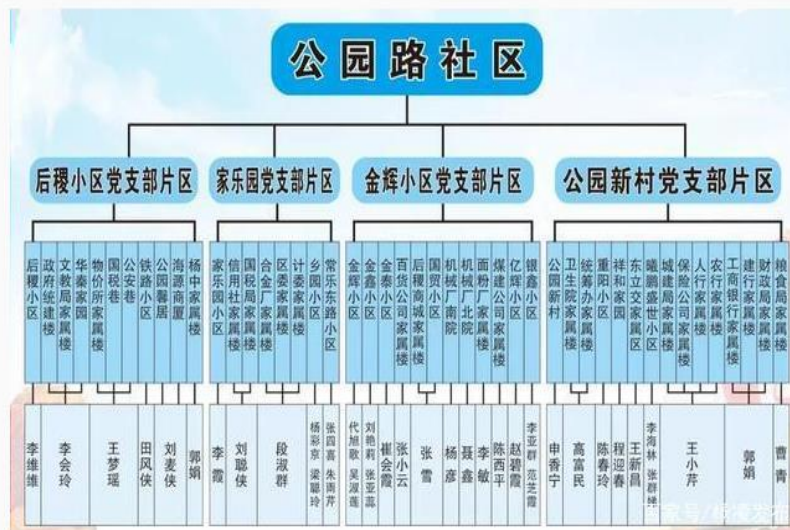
公园路社区

后稷小区党支部片区

家乐园党支部片区

金辉小区党支部片区

公园新村党支部片区

后稷小区
政府统建楼
文教局家属楼
华泰家园
物价所家属楼
国税巷
公安巷
铁路小区
公园馨居
海源商厦
杨中家属楼

家乐园小区
信用社家属楼
国税局家属楼
合金厂家属楼
区委家属楼
计委家属楼
乡园小区
常乐路小区

金辉小区
金鑫小区
金泰小区
百货公司家属楼
后稷商城家属楼
国贸小区
机械厂南院
机械厂北院
面粉厂家属楼
煤建公司家属楼
亿辉小区
银鑫小区

公园新村
卫生院家属楼
统筹办家属楼
重阳小区
祥和家园
东立交家属区
曦鹏盛世小区
城建局家属楼
保险公司家属楼
人行家属楼
农行家属楼
工商银行家属楼
建行家属楼
财政局家属楼
粮食局家属楼

李维维
李会玲
王萝瑶
田风侠
刘麦侠
郭娟
李霞
刘聪侠
段淑群
杨彩京
梁顺玲
朱周芹
代旭敏
吴海莲
刘艳莉
张亚蕊
崔会霞
张小云
张雪
杨彦
聂鑫
李敏
陈西平
赵碧霞
李亚群
范芝霞
申香宁
高富民
陈春玲
程迎春
王新昌
李海林
张群雄
王小芹
郭娟
曹青

头条号/杨凌发布